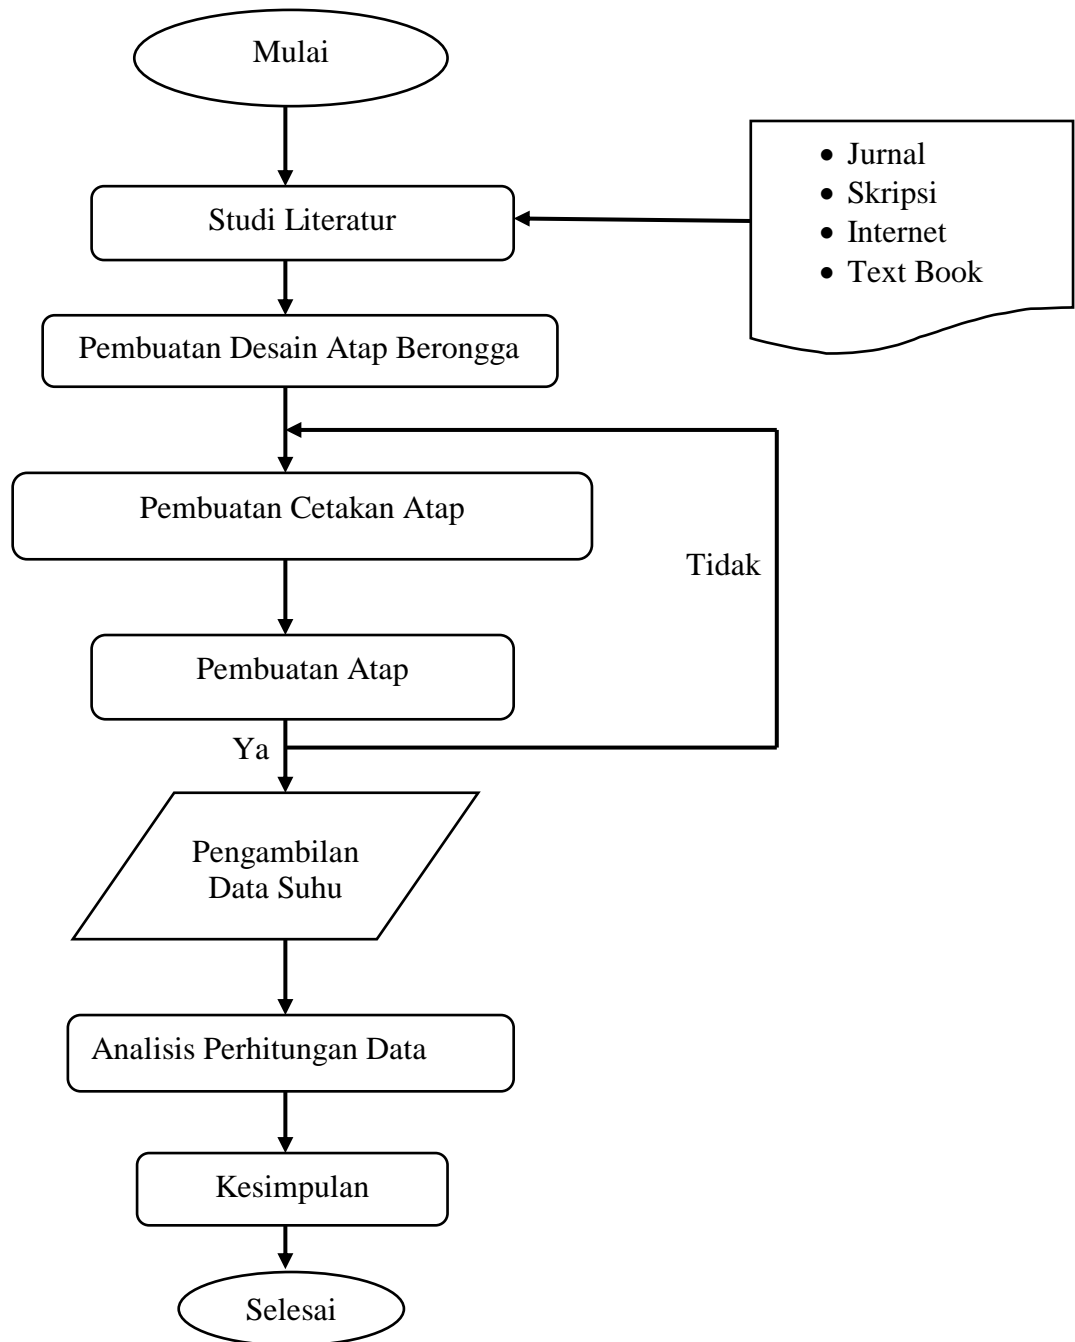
Mulai

Studi Literatur

• Jurnal
• Skripsi
• Internet
• Text Book

Pembuatan Desain Atap Berongga

Pembuatan Cetakan Atap

Tidak

Pembuatan Atap

Ya

Pengambilan Data Suhu

Analisis Perhitungan Data

Kesimpulan

Selesai